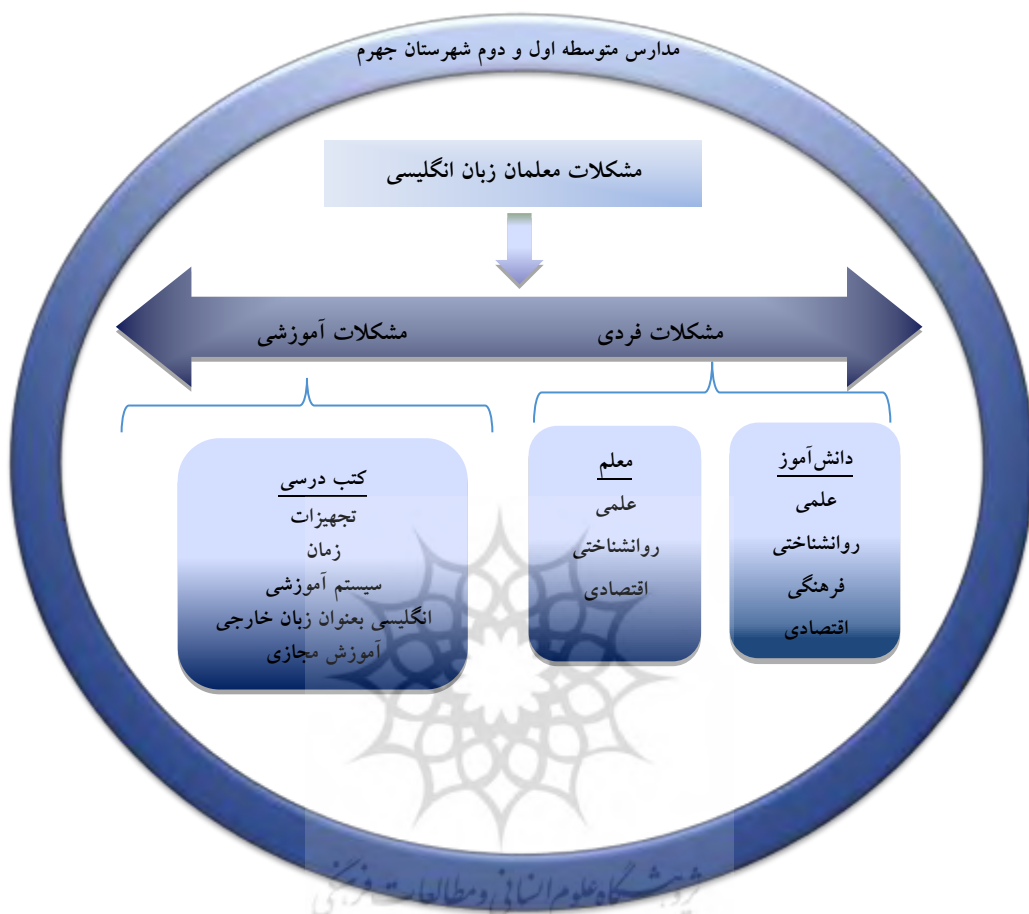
مدارس متوسطه اول و دوم شهرستان جهرم

مشکلات معلمان زبان انگلیسی

مشکلات فردی

مشکلات آموزشی

دانش‌آموز
علمی
روانشناختی
فرهنگی
اقتصادی

معلم
علمی
روانشناختی
اقتصادی

کتب درسی
تجهیزات
زمان
سیستم آموزشی
انگلیسی بعنوان زبان خارجی
آموزش مجازی

پژوهشگاه علوم انسانی و مطالعات فرهنگی